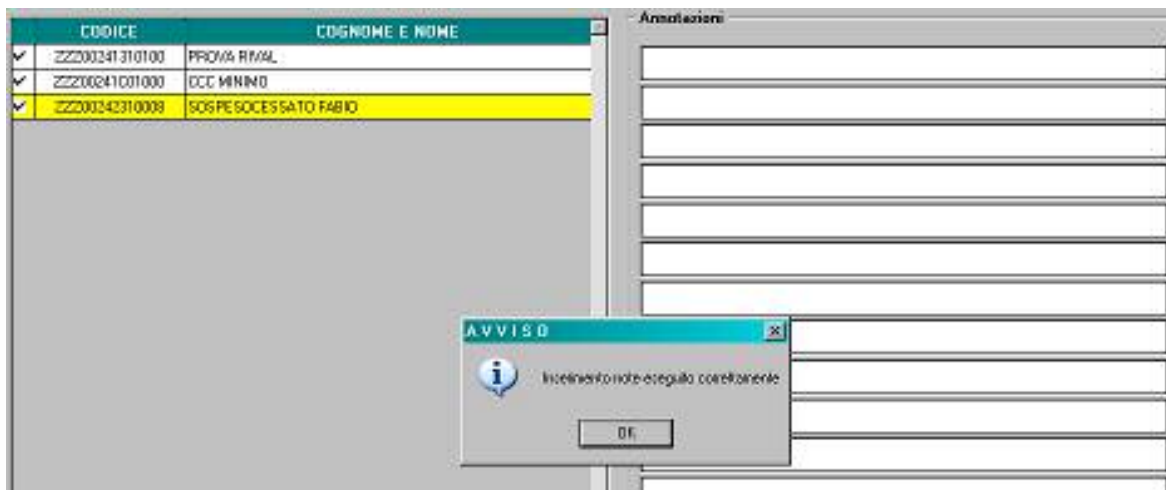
| | CODICE | COGNOME E NOME |
|---|---|---|
| ✔ | ZZZ00241310100 | PROVA RIVAL |
| ✔ | ZZZ00241C01000 | CCC MINIMO |
| ✔ | ZZZ00242310008 | SOSPESOCESSATO FABIO |

Annotazioni

AVVISO

Inserimento note eseguito correttamente

OK